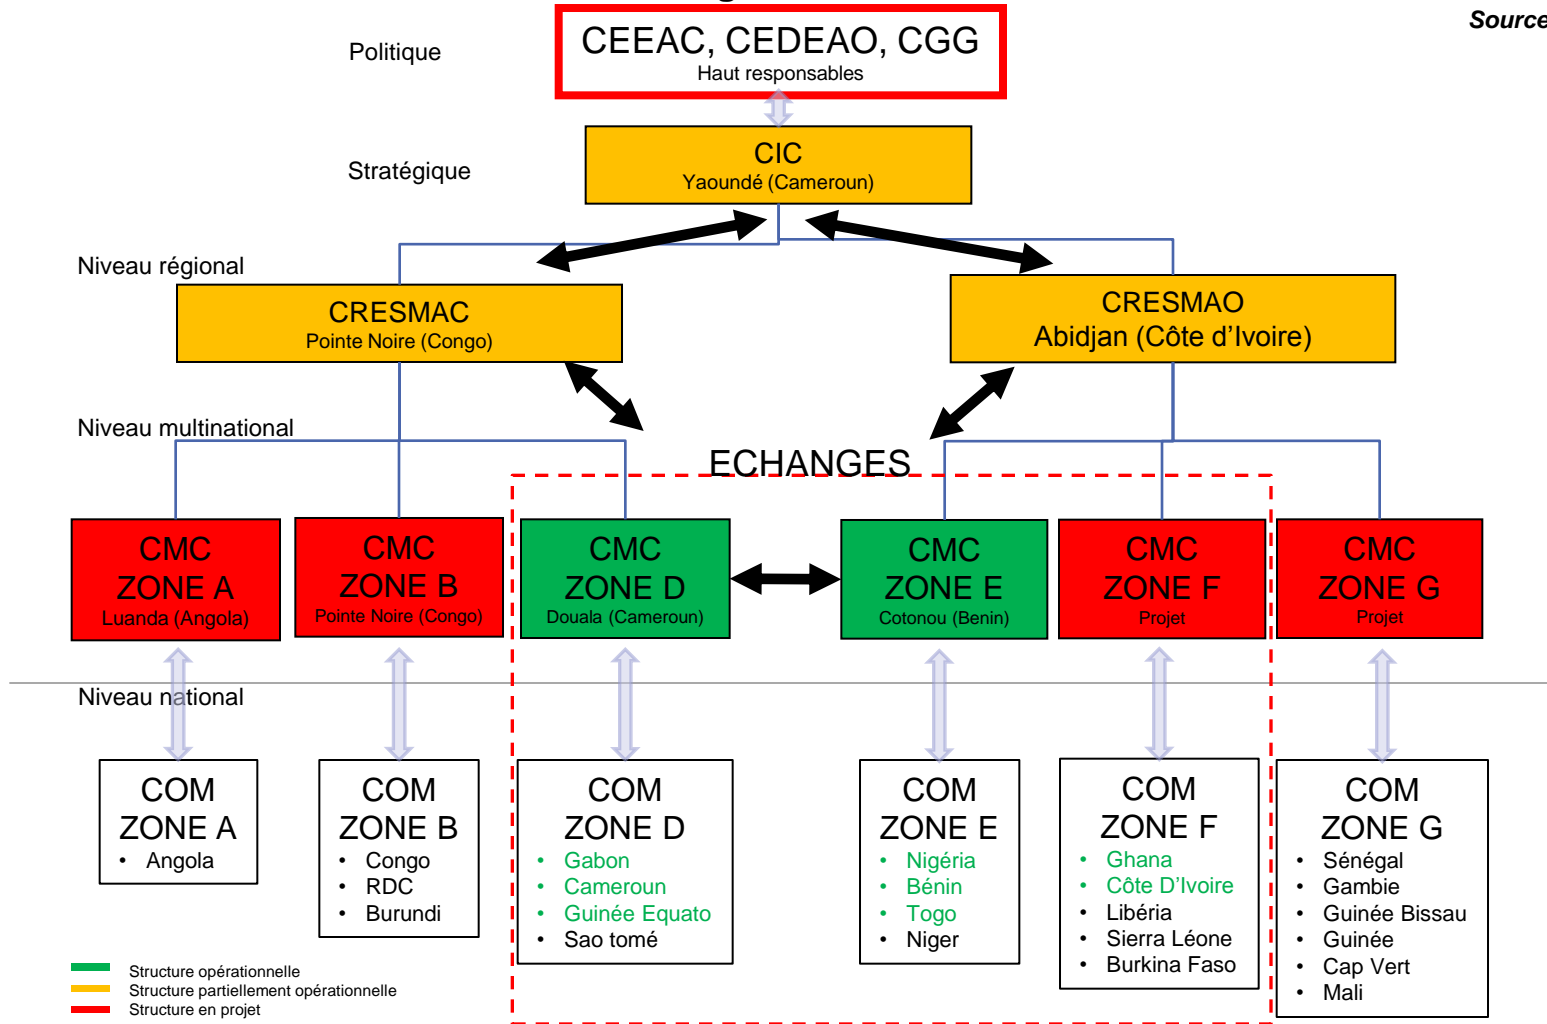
Source

Politique

CEEAC, CEDEAO, CGG
Haut responsables

Stratégique

CIC
Yaoundé (Cameroun)

Niveau régional

CRESMAC
Pointe Noire (Congo)

CRESMAO
Abidjan (Côte d'Ivoire)

Niveau multinational

ECHANGES

CMC
ZONE A
Luanda (Angola)

CMC
ZONE B
Pointe Noire (Congo)

CMC
ZONE D
Douala (Cameroun)

CMC
ZONE E
Cotonou (Benin)

CMC
ZONE F
Projet

CMC
ZONE G
Projet

Niveau national

COM
ZONE A
• Angola

COM
ZONE B
• Congo
• RDC
• Burundi

COM
ZONE D
• Gabon
• Cameroun
• Guinée Equato
• Sao tomé

COM
ZONE E
• Nigéria
• Bénin
• Togo
• Niger

COM
ZONE F
• Ghana
• Côte D'Ivoire
• Libéria
• Sierra Léone
• Burkina Faso

COM
ZONE G
• Sénégal
• Gambie
• Guinée Bissau
• Guinée
• Cap Vert
• Mali

Structure opérationnelle
Structure partiellement opérationnelle
Structure en projet